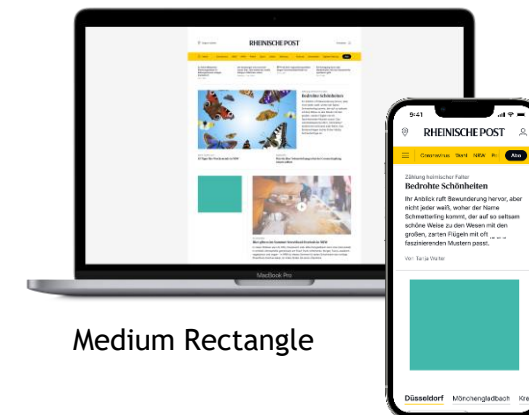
RHEINISCHE POST

Bedrohte Schönheiten

MacBook Pro

9:41

RHEINISCHE POST

Coronavirus Sport NRW Po Abo

Zählung heimischer Falter

Bedrohte Schönheiten

Ihr Anblick ruft Bewunderung hervor, aber nicht jeder weiß, woher der Name Schmetterling kommt, der auf so seltsam schöne Weise zu den Wesen mit den großen, zarten Flügeln mit oft faszinierenden Mustern passt.

Von Tanja Walter

Düsseldorf Mönchengladbach Kre

Medium Rectangle